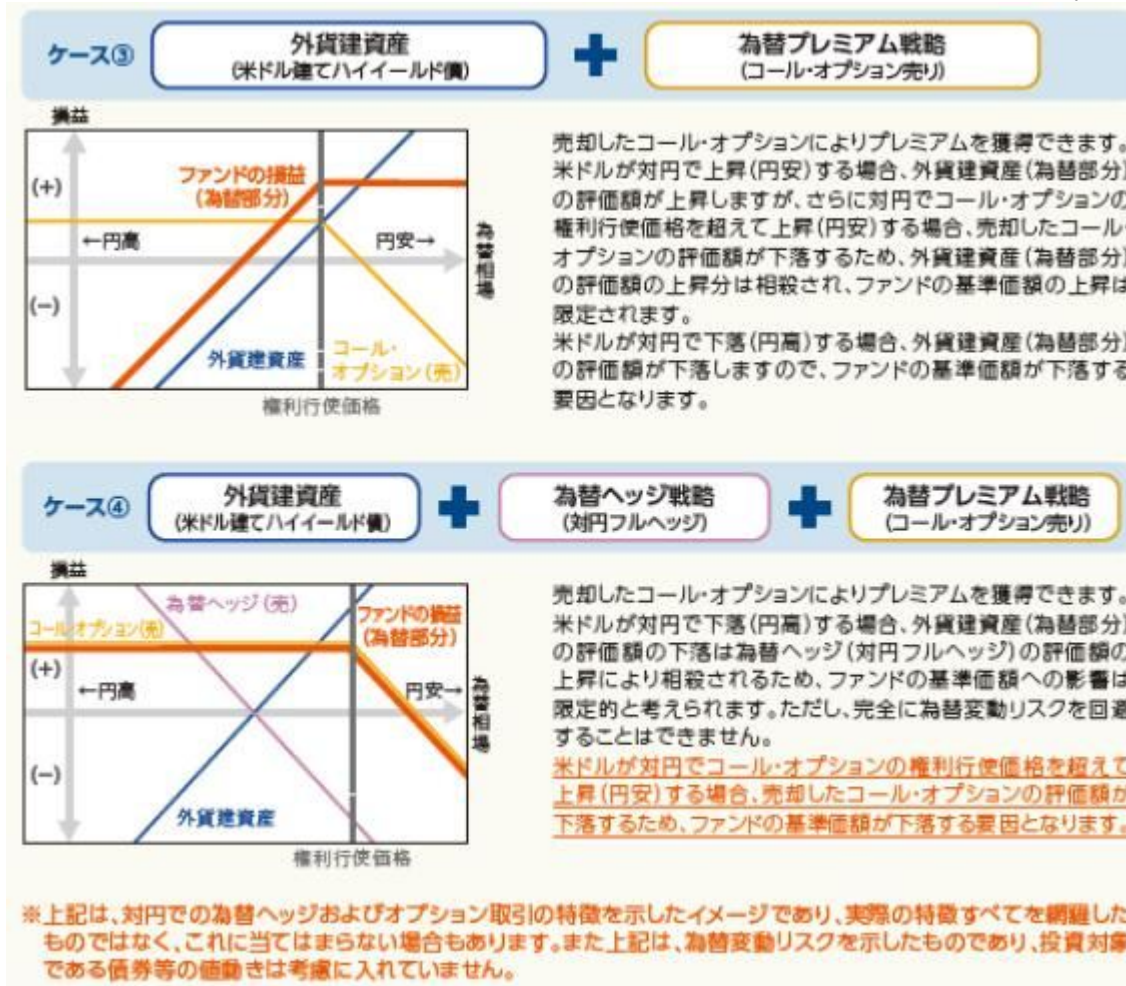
ケース③ 外貨建資産 (米ドル建てハイイールド債) 為替プレミアム戦略 (コール・オプション売り)

損益
(+)
(−)
ファンドの損益 (為替部分)
←円高
円安→
為替相場
外貨建資産
コール・オプション(売)
権利行使価格

売却したコール・オプションによりプレミアムを獲得できます。米ドルが対円で上昇(円安)する場合、外貨建資産(為替部分)の評価額が上昇しますが、さらに対円でコール・オプションの権利行使価格を超えて上昇(円安)する場合、売却したコール・オプションの評価額が下落するため、外貨建資産(為替部分)の評価額の上昇分は相殺され、ファンドの基準価額の上昇は限定されます。
米ドルが対円で下落(円高)する場合、外貨建資産(為替部分)の評価額が下落しますので、ファンドの基準価額が下落する要因となります。

ケース④ 外貨建資産 (米ドル建てハイイールド債) 為替ヘッジ戦略 (対円フルヘッジ) 為替プレミアム戦略 (コール・オプション売り)

損益
為替ヘッジ(売)
コール・オプション(売)
ファンドの損益 (為替部分)
(+)
←円高
円安→
為替相場
(−)
外貨建資産
権利行使価格

売却したコール・オプションによりプレミアムを獲得できます。米ドルが対円で下落(円高)する場合、外貨建資産(為替部分)の評価額の下落は為替ヘッジ(対円フルヘッジ)の評価額の上昇により相殺されるため、ファンドの基準価額への影響は限定的と考えられます。ただし、完全に為替変動リスクを回避することはできません。
米ドルが対円でコール・オプションの権利行使価格を超えて上昇(円安)する場合、売却したコール・オプションの評価額が下落するため、ファンドの基準価額が下落する要因となります。

※上記は、対円での為替ヘッジおよびオプション取引の特徴を示したイメージであり、実際の特徴すべてを網羅したものではなく、これに当てはまらない場合もあります。また上記は、為替変動リスクを示したものであり、投資対象である債券等の値動きは考慮に入れていません。